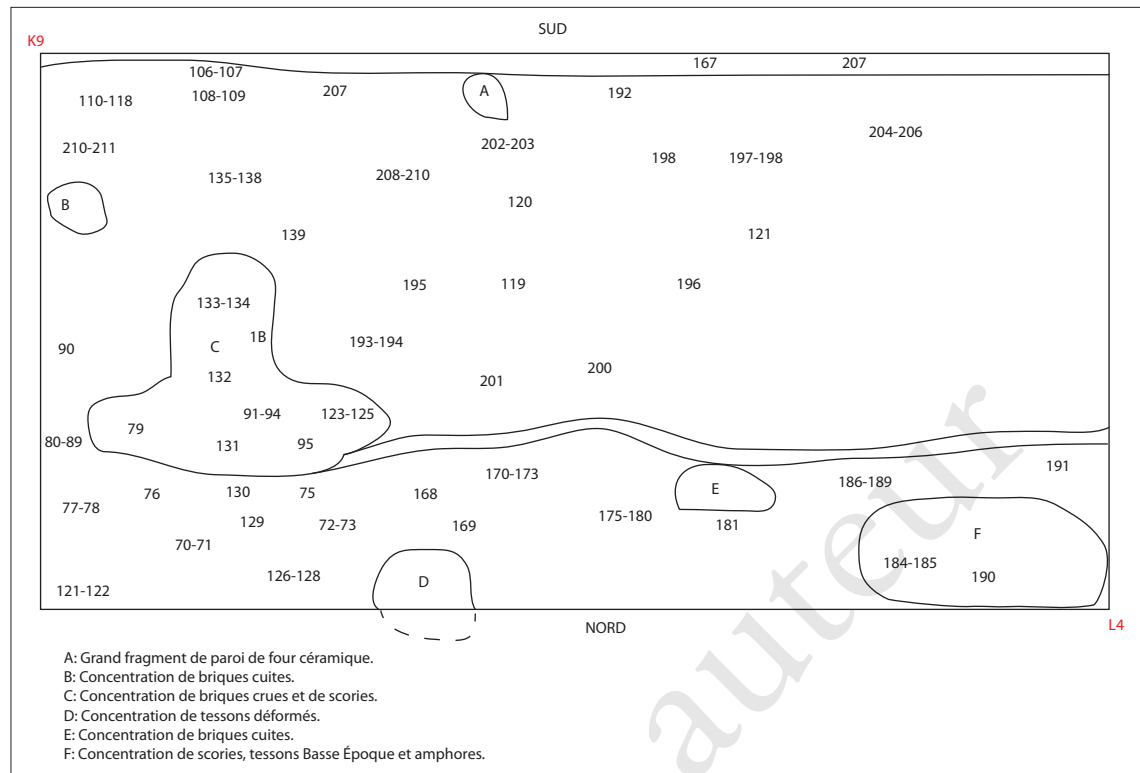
SUD

K9

106-107
110-118
108-109
207
A
167
207
192
204-206
210-211
202-203
198
197-198
135-138
208-210
B
120
139
121
133-134
195
119
196
90
C
1B
193-194
132
200
201
79
91-94
123-125
80-89
131
95
191
170-173
186-189
76
130
75
168
E
77-78
129
72-73
169
175-180
181
F
70-71
184-185
126-128
190
D
121-122

NORD

L4

A: Grand fragment de paroi de four céramique.
B: Concentration de briques cuites.
C: Concentration de briques crues et de scories.
D: Concentration de tessons déformés.
E: Concentration de briques cuites.
F: Concentration de scories, tessons Basse Époque et amphores.

auteur